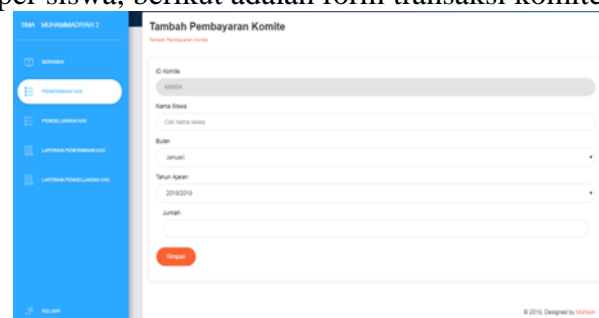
per siswa, berikut adalah form transaksi komite

SMA MUHAMMADIYAH 2

BERANDA

PENERIMAAN KAS

PENGELUARAN KAS

LAPORAN PENERIMAAN KAS

LAPORAN PENGELUARAN KAS

KELUAR

Tambah Pembayaran Komite

Tambah Pembayaran Komite

ID Komite

K0004

Nama Siswa

Cari nama siswa

Bulan

Januari

Tahun Ajaran

2018/2019

Jumlah

Simpan

© 2019, Designed by Muhsin